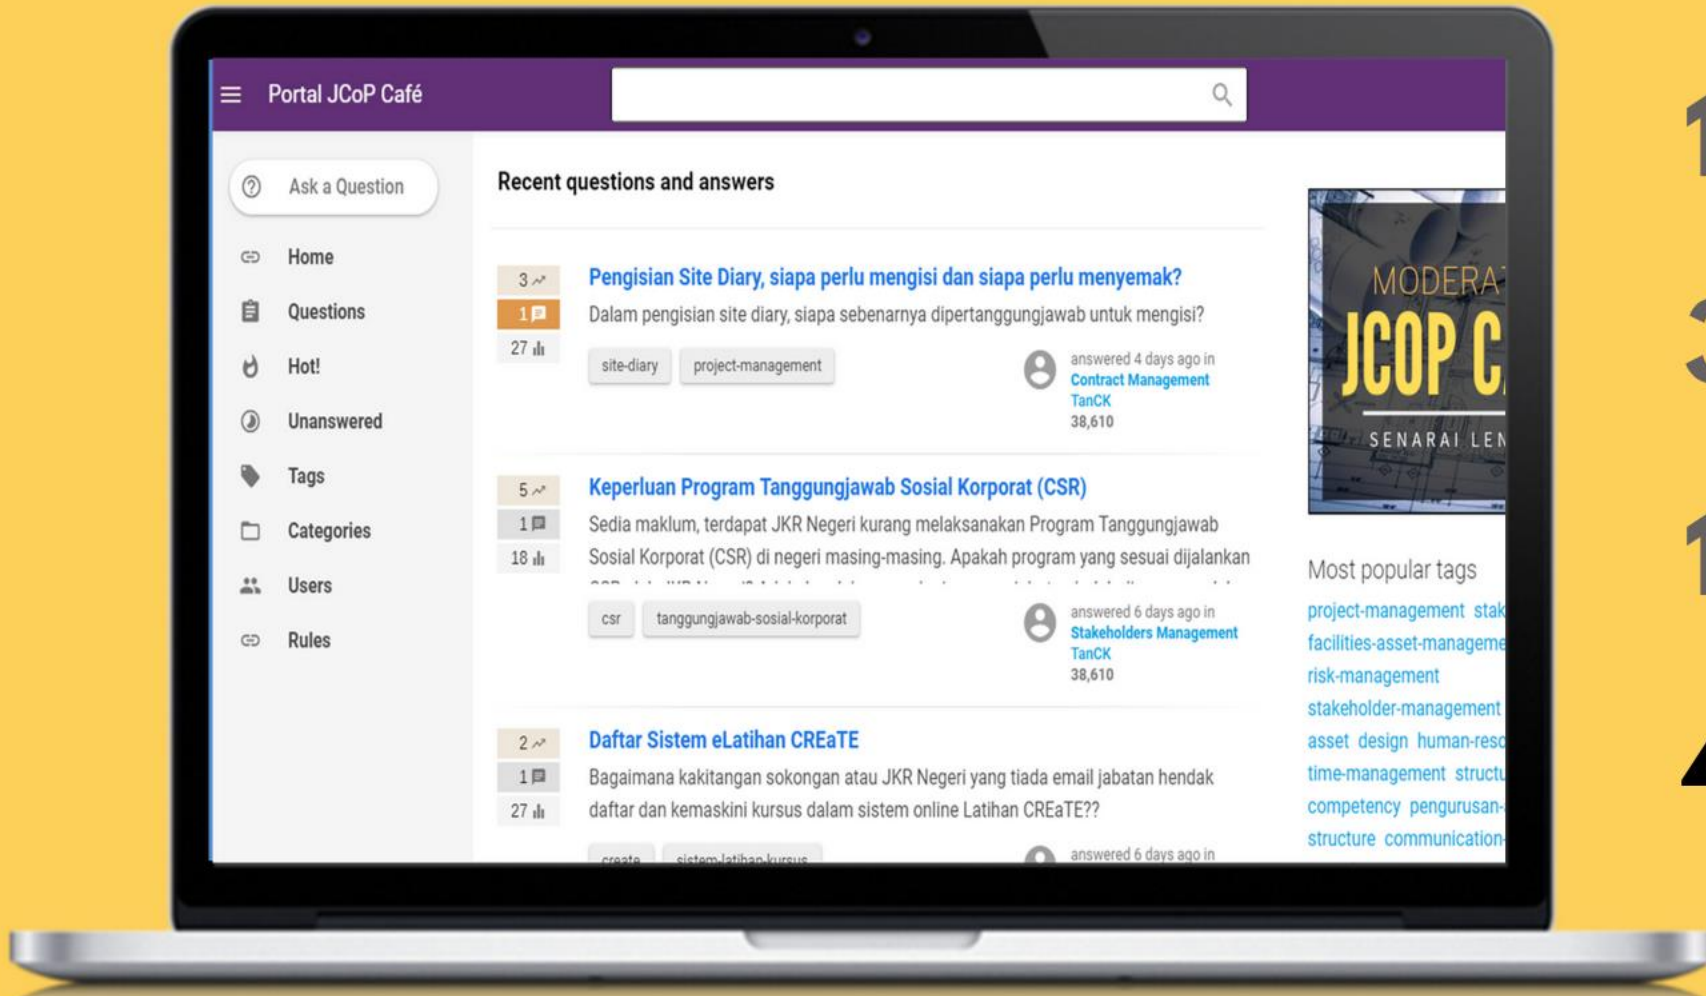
Portal JCoP Café

Ask a Question

Home

Questions

Hot!

Unanswered

Tags

Categories

Users

Rules

Recent questions and answers

3

1

27

Pengisian Site Diary, siapa perlu mengisi dan siapa perlu menyemak?

Dalam pengisian site diary, siapa sebenarnya dipertanggungjawab untuk mengisi?

site-diary project-management

answered 4 days ago in Contract Management TanCK 38,610

5

1

18

Keperluan Program Tanggungjawab Sosial Korporat (CSR)

Sedia maklum, terdapat JKR Negeri kurang melaksanakan Program Tanggungjawab Sosial Korporat (CSR) di negeri masing-masing. Apakah program yang sesuai dijalankan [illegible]

csr tanggungjawab-sosial-korporat

answered 6 days ago in Stakeholders Management TanCK 38,610

2

1

27

Daftar Sistem eLatihan CREaTE

Bagaimana kakitangan sokongan atau JKR Negeri yang tiada email jabatan hendak daftar dan kemaskini kursus dalam sistem online Latihan CREaTE??

create sistem-latihan-kursus

answered 6 days ago in

MODERA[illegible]

JCOP C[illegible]

SENARAI LEN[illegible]

Most popular tags

project-management stak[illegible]
facilities-asset-manageme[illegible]
risk-management
stakeholder-management
asset design human-reso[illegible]
time-management structu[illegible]
competency pengurusan-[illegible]
structure communication-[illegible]

1

3

1

4